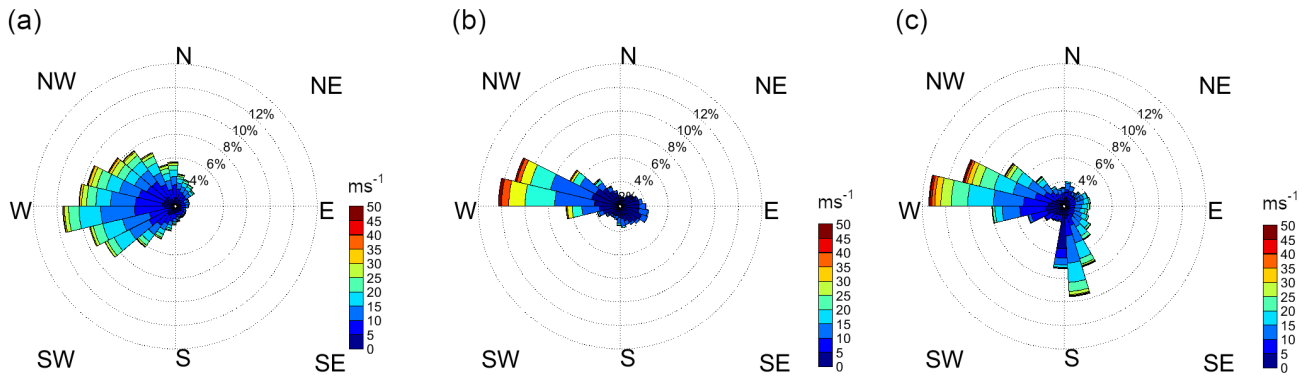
(a)

N
NW
NE
W
E
SW
S
SE
12%
10%
8%
6%
4%

$ms^{-1}$
50
45
40
35
30
25
20
15
10
5
0

(b)

N
NW
NE
W
E
SW
S
SE
12%
10%
8%
6%
4%

$ms^{-1}$
50
45
40
35
30
25
20
15
10
5
0

(c)

N
NW
NE
W
E
SW
S
SE
12%
10%
8%
6%
4%

$ms^{-1}$
50
45
40
35
30
25
20
15
10
5
0